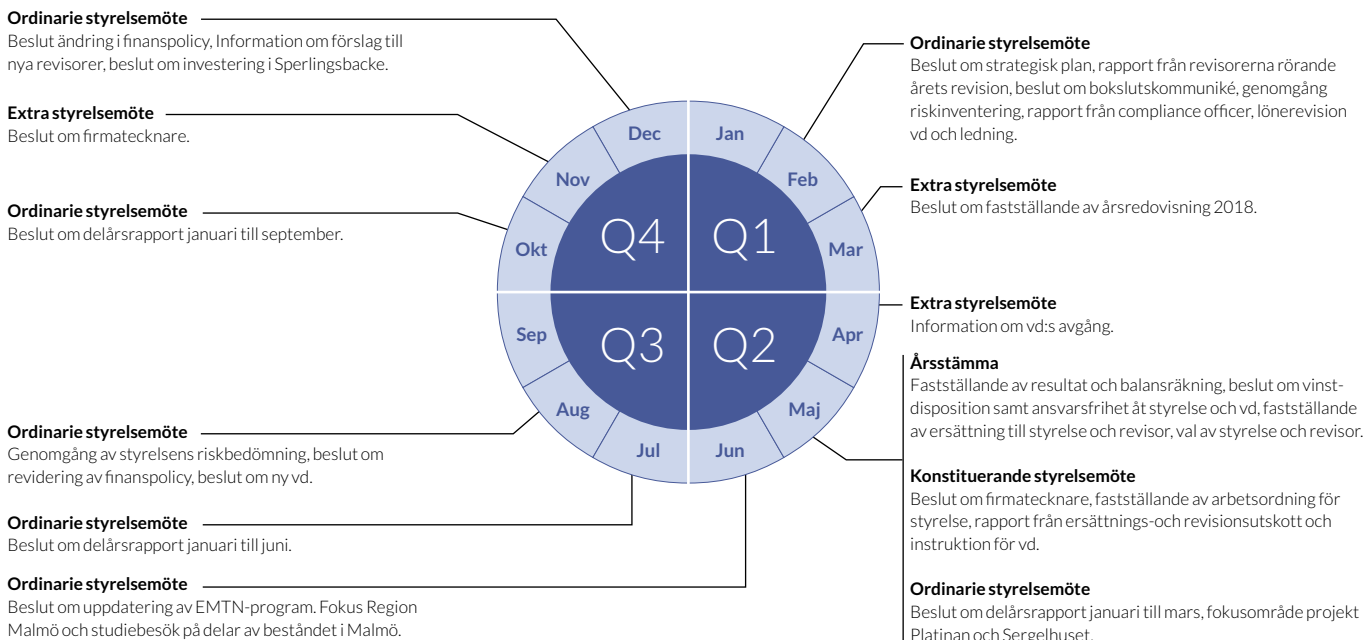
**Ordinarie styrelsemöte**
Beslut ändring i finanspolicy, Information om förslag till nya revisorer, beslut om investering i Sperlingsbacke.

**Extra styrelsemöte**
Beslut om firmatecknare.

**Ordinarie styrelsemöte**
Beslut om delårsrapport januari till september.

**Ordinarie styrelsemöte**
Genomgång av styrelsens riskbedömning, beslut om revidering av finanspolicy, beslut om ny vd.

**Ordinarie styrelsemöte**
Beslut om delårsrapport januari till juni.

**Ordinarie styrelsemöte**
Beslut om uppdatering av EMTN-program. Fokus Region Malmö och studiebesök på delar av beståndet i Malmö.

Dec
Jan
Nov
Feb
Okt
Mar
Sep
Apr
Aug
Maj
Jul
Jun
Q4
Q1
Q3
Q2

**Ordinarie styrelsemöte**
Beslut om strategisk plan, rapport från revisorerna rörande årets revision, beslut om bokslutskommuniké, genomgång riskinventering, rapport från compliance officer, lönerevision vd och ledning.

**Extra styrelsemöte**
Beslut om fastställande av årsredovisning 2018.

**Extra styrelsemöte**
Information om vd:s avgång.

**Årsstämma**
Fastställande av resultat och balansräkning, beslut om vinstdisposition samt ansvarsfrihet åt styrelse och vd, fastställande av ersättning till styrelse och revisor, val av styrelse och revisor.

**Konstituerande styrelsemöte**
Beslut om firmatecknare, fastställande av arbetsordning för styrelse, rapport från ersättnings-och revisionsutskott och instruktion för vd.

**Ordinarie styrelsemöte**
Beslut om delårsrapport januari till mars, fokusområde projekt Platinan och Sergelhuset.